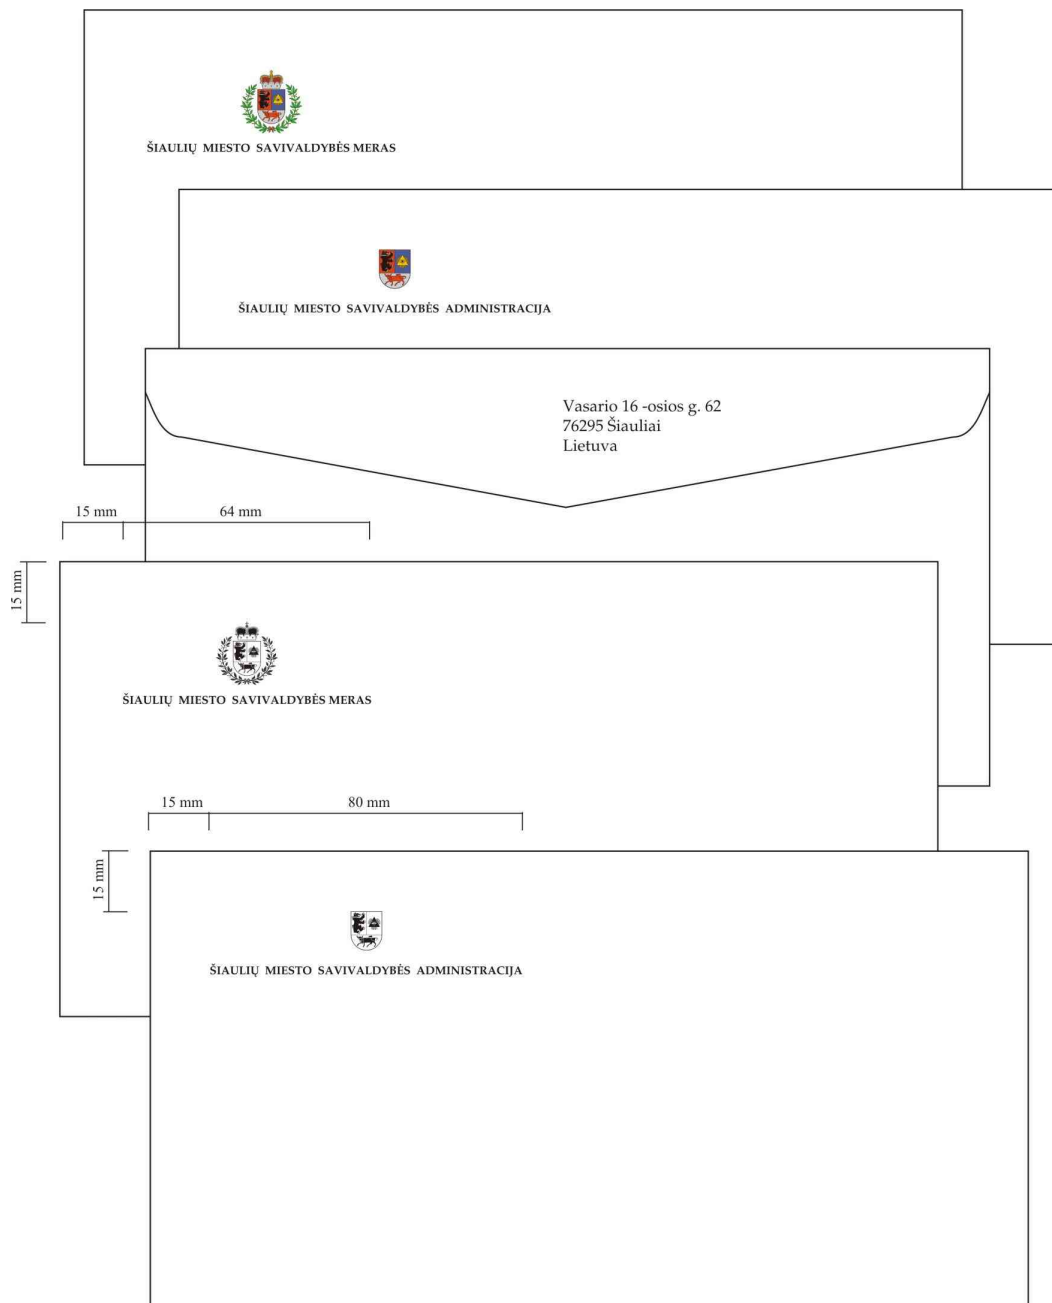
ŠIAULIŲ MIESTO SAVIVALDYBĖS MERAS

ŠIAULIŲ MIESTO SAVIVALDYBĖS ADMINISTRACIJA

Vasario 16 -osios g. 62
76295 Šiauliai
Lietuva

15 mm

64 mm

15 mm

ŠIAULIŲ MIESTO SAVIVALDYBĖS MERAS

15 mm

80 mm

15 mm

ŠIAULIŲ MIESTO SAVIVALDYBĖS ADMINISTRACIJA